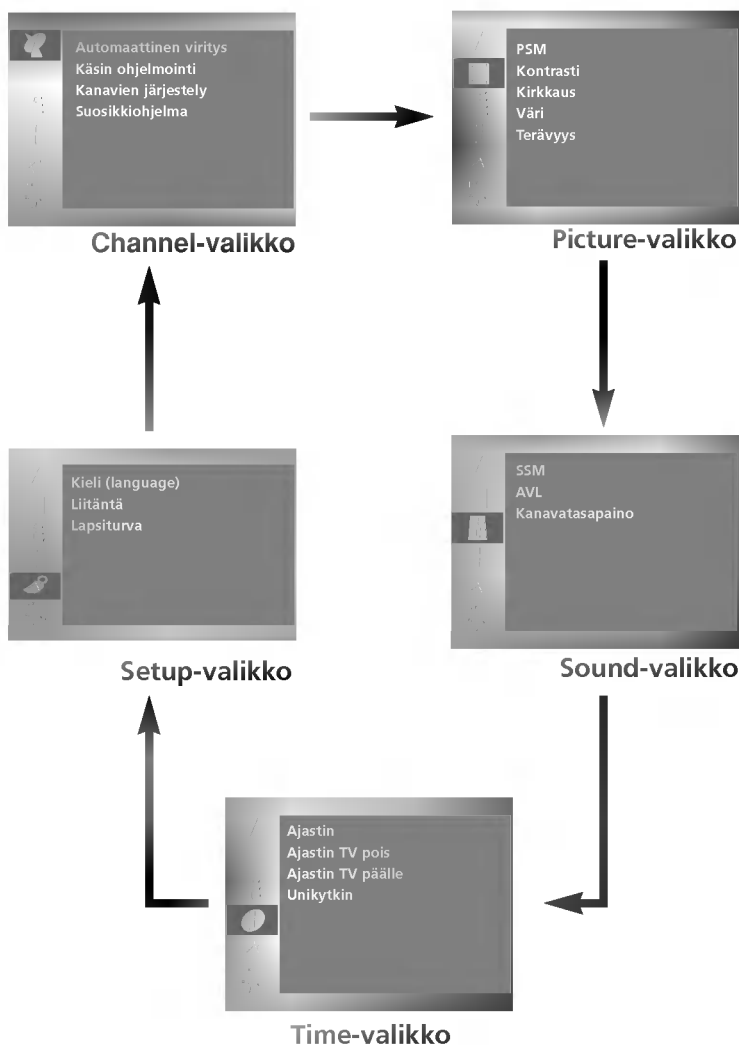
Automaattinen viritys
Käsin ohjelmointi
Kanavien järjestely
Suosikkiohjelma

Channel-valikko

PSM
Kontrasti
Kirkkaus
Väri
Terävyys

Picture-valikko

Kieli (language)
Liitäntä
Lapsiturva

Setup-valikko

SSM
AVL
Kanavatasapaino

Sound-valikko

Ajastin
Ajastin TV pois
Ajastin TV päälle
Unikytkin

Time-valikko